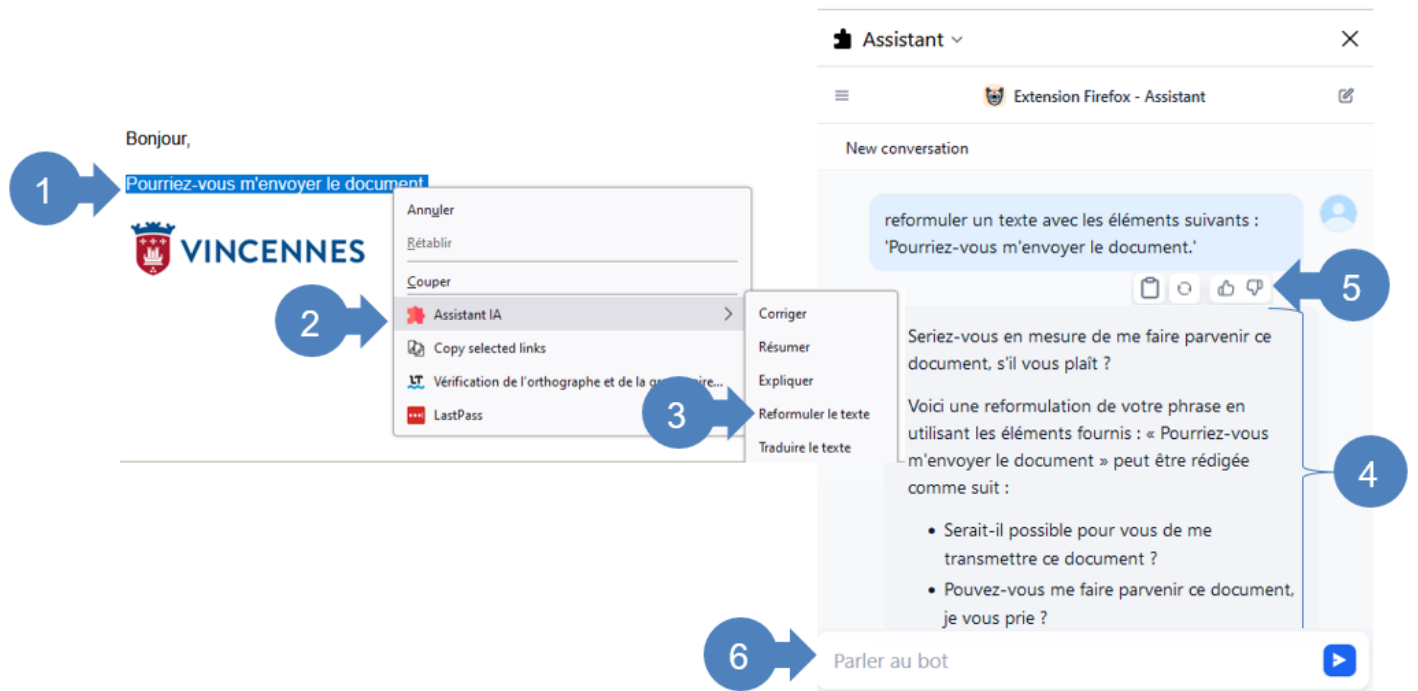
Bonjour,

1

Pourriez-vous m'envoyer le document.

VINCENNES

Annuler

Rétablir

Couper

2

Assistant IA

Copy selected links

Vérification de l'orthographe et de la g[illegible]aire...

LastPass

Corriger

Résumer

Expliquer

3

Reformuler le texte

Traduire le texte

Assistant

Extension Firefox - Assistant

New conversation

reformuler un texte avec les éléments suivants : 'Pourriez-vous m'envoyer le document.'

5

Seriez-vous en mesure de me faire parvenir ce document, s'il vous plait ?

Voici une reformulation de votre phrase en utilisant les éléments fournis : « Pourriez-vous m'envoyer le document » peut être rédigée comme suit :

4

• Serait-il possible pour vous de me transmettre ce document ?

• Pouvez-vous me faire parvenir ce document, je vous prie ?

6

Parler au bot